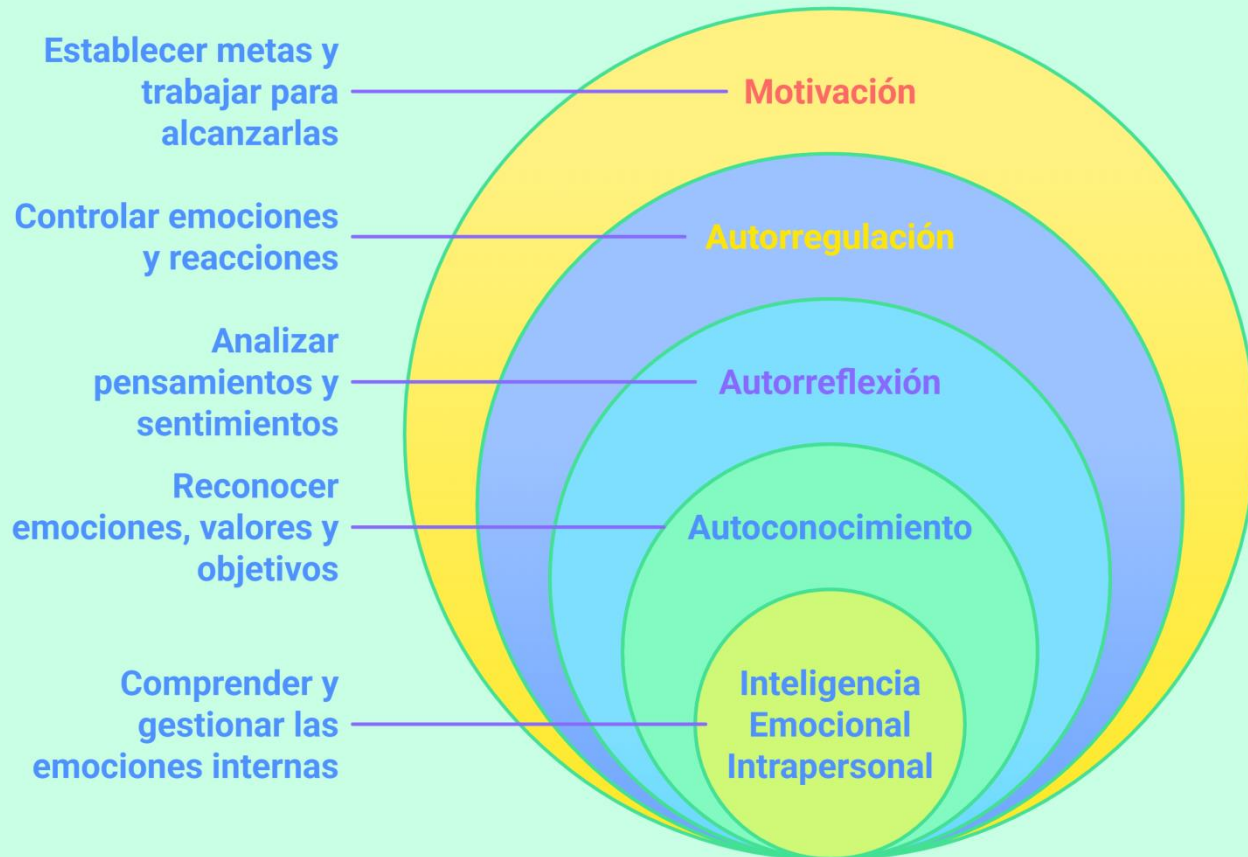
Establecer metas y trabajar para alcanzarlas

Motivación

Controlar emociones y reacciones

Autorregulación

Analizar pensamientos y sentimientos

Autorreflexión

Reconocer emociones, valores y objetivos

Autoconocimiento

Comprender y gestionar las emociones internas

Inteligencia Emocional Intrapersonal